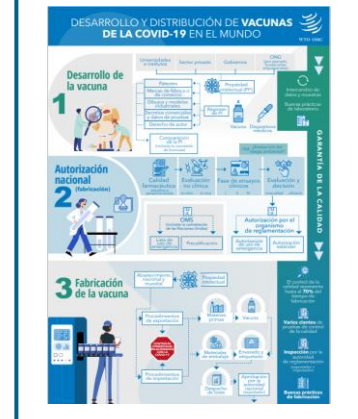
DESARROLLO Y DISTRIBUCIÓN DE VACUNAS DE LA COVID-19 EN EL MUNDO

WTO OMC

Desarrollo de la vacuna

1

Universidades e institutos

Sector privado

Gobierno

OMS

Patentes

Marcas de fábrica o de comercio

Dibujos y modelos industriales

Secretos comerciales

Derecho de autor

Propiedad intelectual (PI)

Vacuna

Dispositivos médicos

Compartir de la PI

Intercambio de datos y muestras

Buenas prácticas de laboratorio

GARANTÍA DE LA CALIDAD

Autorización nacional

2

(fabricación)

Calidad farmacéutica

Evaluación no clínica

Fase de ensayos clínicos

Evaluación y decisión

OMS

Lista de uso en emergencias

Precalificación

Autorización por el organismo de reglamentación

Autorización de uso de emergencia

Autorización estándar

3

Fabricación de la vacuna

Propiedad intelectual

Procedimientos de exportación

Materias primas

Vacuna

Materiales de embalaje

Envasado y etiquetado

Procedimientos de importación

Buenas prácticas de fabricación

Inspección por la autoridad de reglamentación